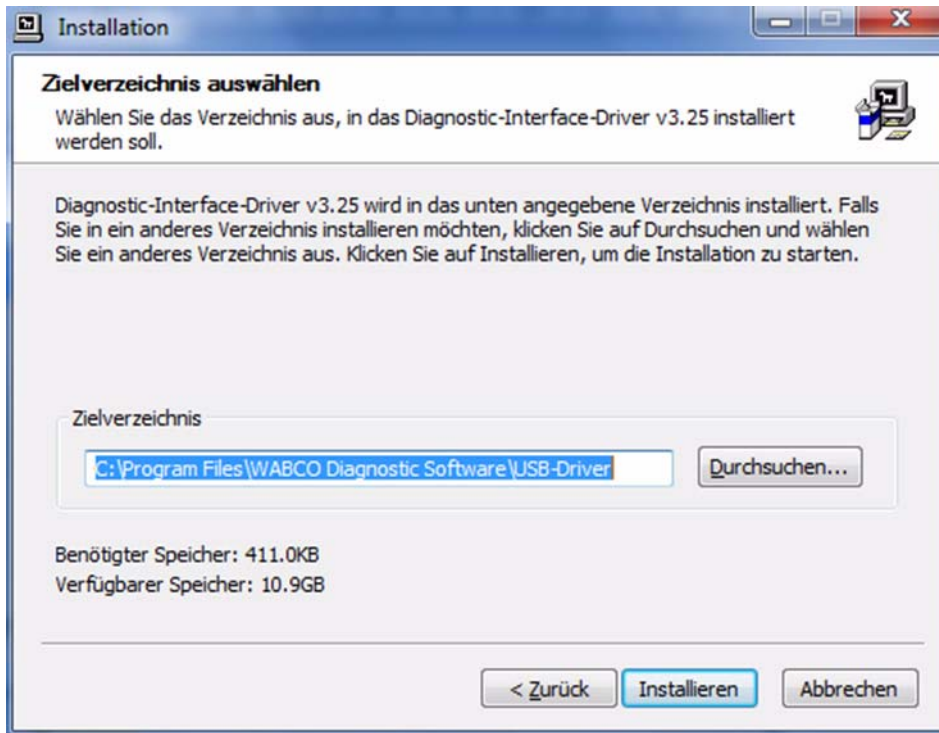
Installation

Zielverzeichnis auswählen

Wählen Sie das Verzeichnis aus, in das Diagnostic-Interface-Driver v3.25 installiert werden soll.

Diagnostic-Interface-Driver v3.25 wird in das unten angegebene Verzeichnis installiert. Falls Sie in ein anderes Verzeichnis installieren möchten, klicken Sie auf Durchsuchen und wählen Sie ein anderes Verzeichnis aus. Klicken Sie auf Installieren, um die Installation zu starten.

Zielverzeichnis

C:\Program Files\WABCO Diagnostic Software\USB-Driver

Durchsuchen...

Benötigter Speicher: 411.0KB
Verfügbarer Speicher: 10.9GB

< Zurück

Installieren

Abbrechen